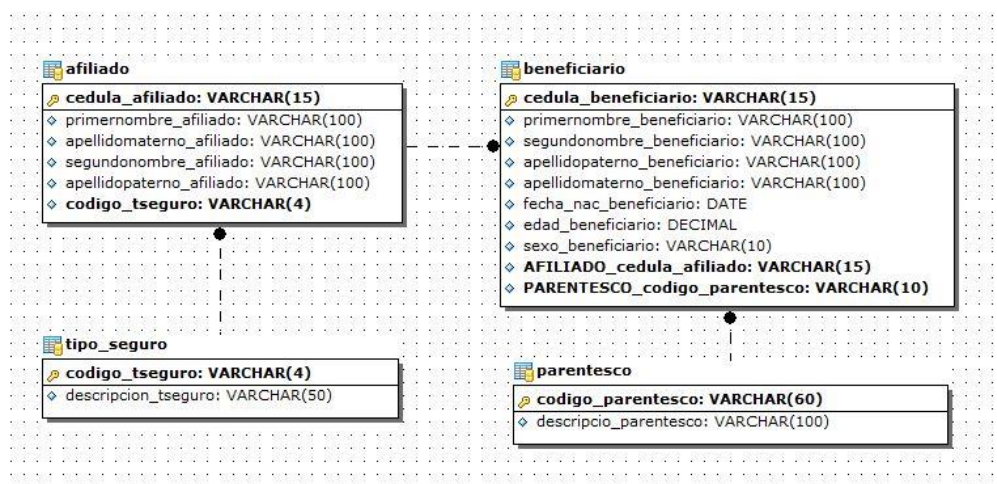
afiliado
cedula_afiliado: VARCHAR(15)
primernombre_afiliado: VARCHAR(100)
apellidomaterno_afiliado: VARCHAR(100)
segundonombre_afiliado: VARCHAR(100)
apellidopaterno_afiliado: VARCHAR(100)
codigo_tseguro: VARCHAR(4)

beneficiario
cedula_beneficiario: VARCHAR(15)
primernombre_beneficiario: VARCHAR(100)
segundonombre_beneficiario: VARCHAR(100)
apellidopaterno_beneficiario: VARCHAR(100)
apellidomaterno_beneficiario: VARCHAR(100)
fecha_nac_beneficiario: DATE
edad_beneficiario: DECIMAL
sexo_beneficiario: VARCHAR(10)
AFILIADO_cedula_afiliado: VARCHAR(15)
PARENTESCO_codigo_parentesco: VARCHAR(10)

tipo_seguro
codigo_tseguro: VARCHAR(4)
descripcion_tseguro: VARCHAR(50)

parentesco
codigo_parentesco: VARCHAR(60)
descripcio_parentesco: VARCHAR(100)